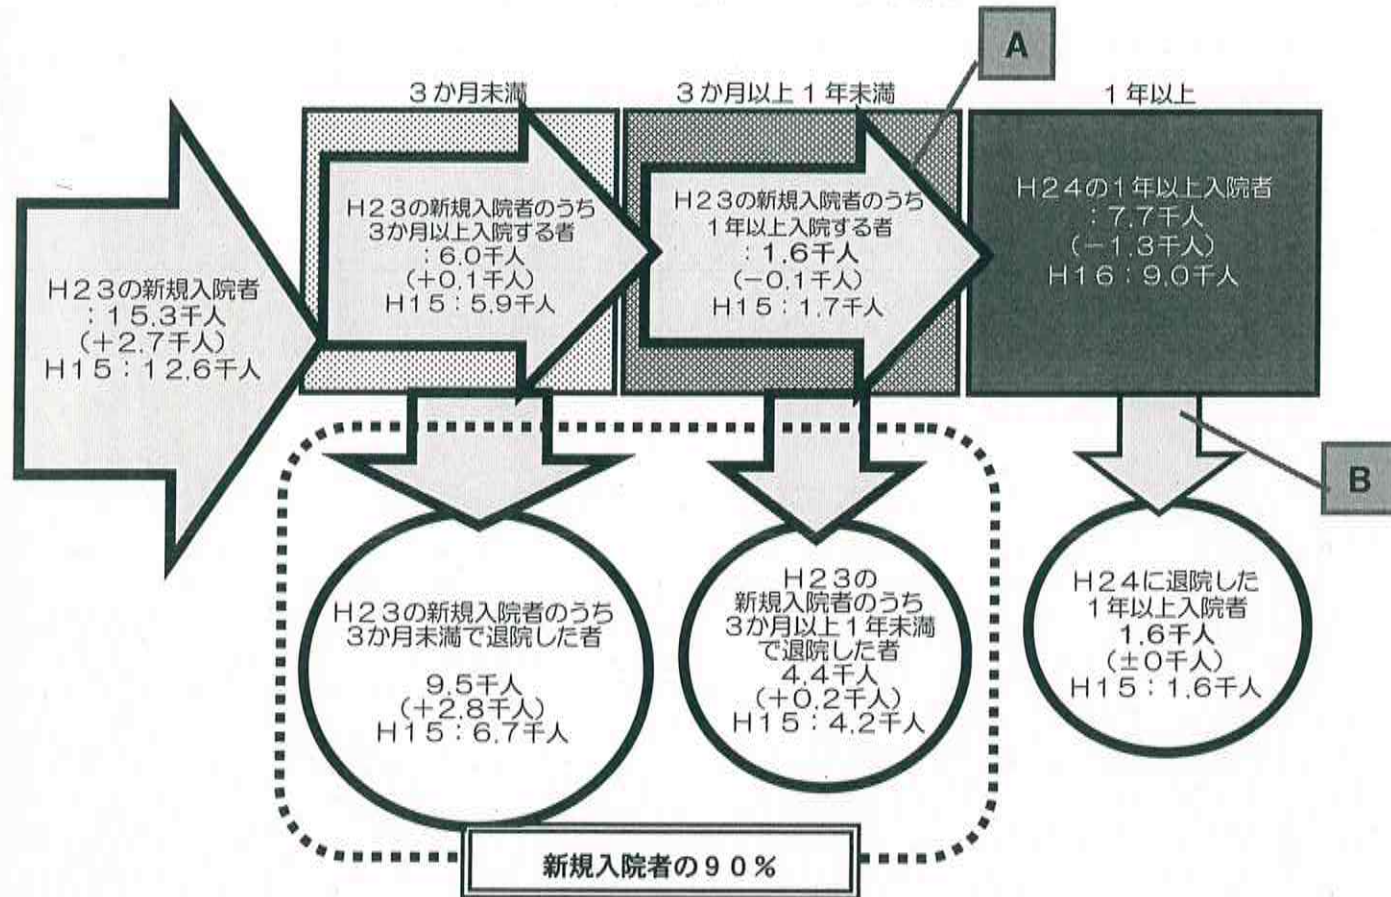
A

3か月未満

3か月以上1年未満

1年以上

H23の新規入院者
：15.3千人
（+2.7千人）
H15：12.6千人

H23の新規入院者のうち
3か月以上入院する者
：6.0千人
（+0.1千人）
H15：5.9千人

H23の新規入院者のうち
1年以上入院する者
：1.6千人
（−0.1千人）
H15：1.7千人

H24の1年以上入院者
：7.7千人
（−1.3千人）
H16：9.0千人

B

H23の新規入院者のうち
3か月未満で退院した者

9.5千人
（+2.8千人）
H15：6.7千人

H23の
新規入院者のうち
3か月以上1年未満
で退院した者
4.4千人
（+0.2千人）
H15：4.2千人

H24に退院した
1年以上入院者
1.6千人
（±0千人）
H15：1.6千人

新規入院者の90％